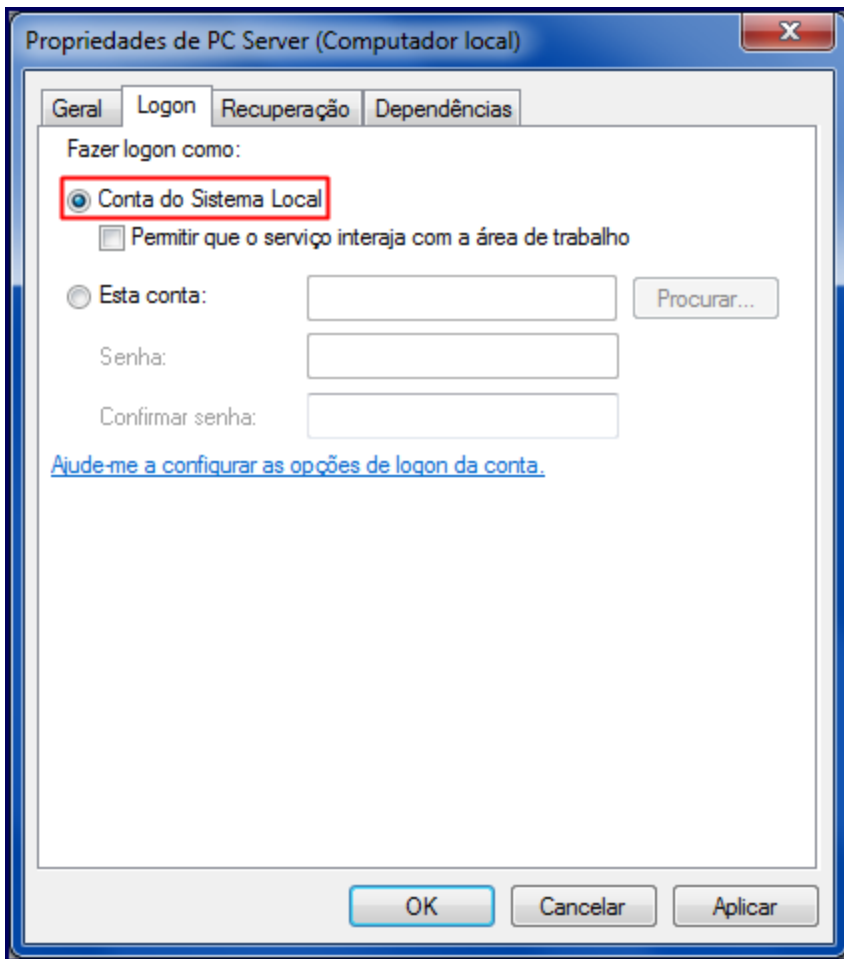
Propriedades de PC Server (Computador local)

X

Geral Logon Recuperação Dependências

Fazer logon como:

Conta do Sistema Local

Permitir que o serviço interaja com a área de trabalho

Esta conta:

Procurar...

Senha:

Confirmar senha:

Ajude-me a configurar as opções de logon da conta.

OK Cancelar Aplicar